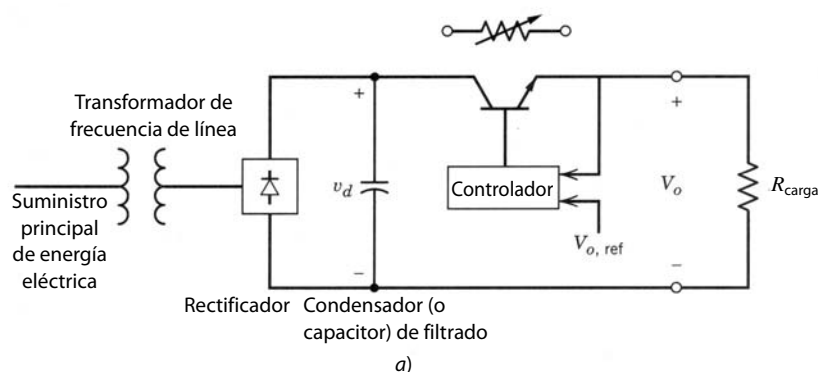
Transformador de frecuencia de línea

Suministro principal de energía eléctrica

Rectificador

+

$v_d$

−

Condensador (o capacitor) de filtrado

Controlador

$V_{o,\text{ ref}}$

+

$V_o$

−

$R_{\text{carga}}$

a)